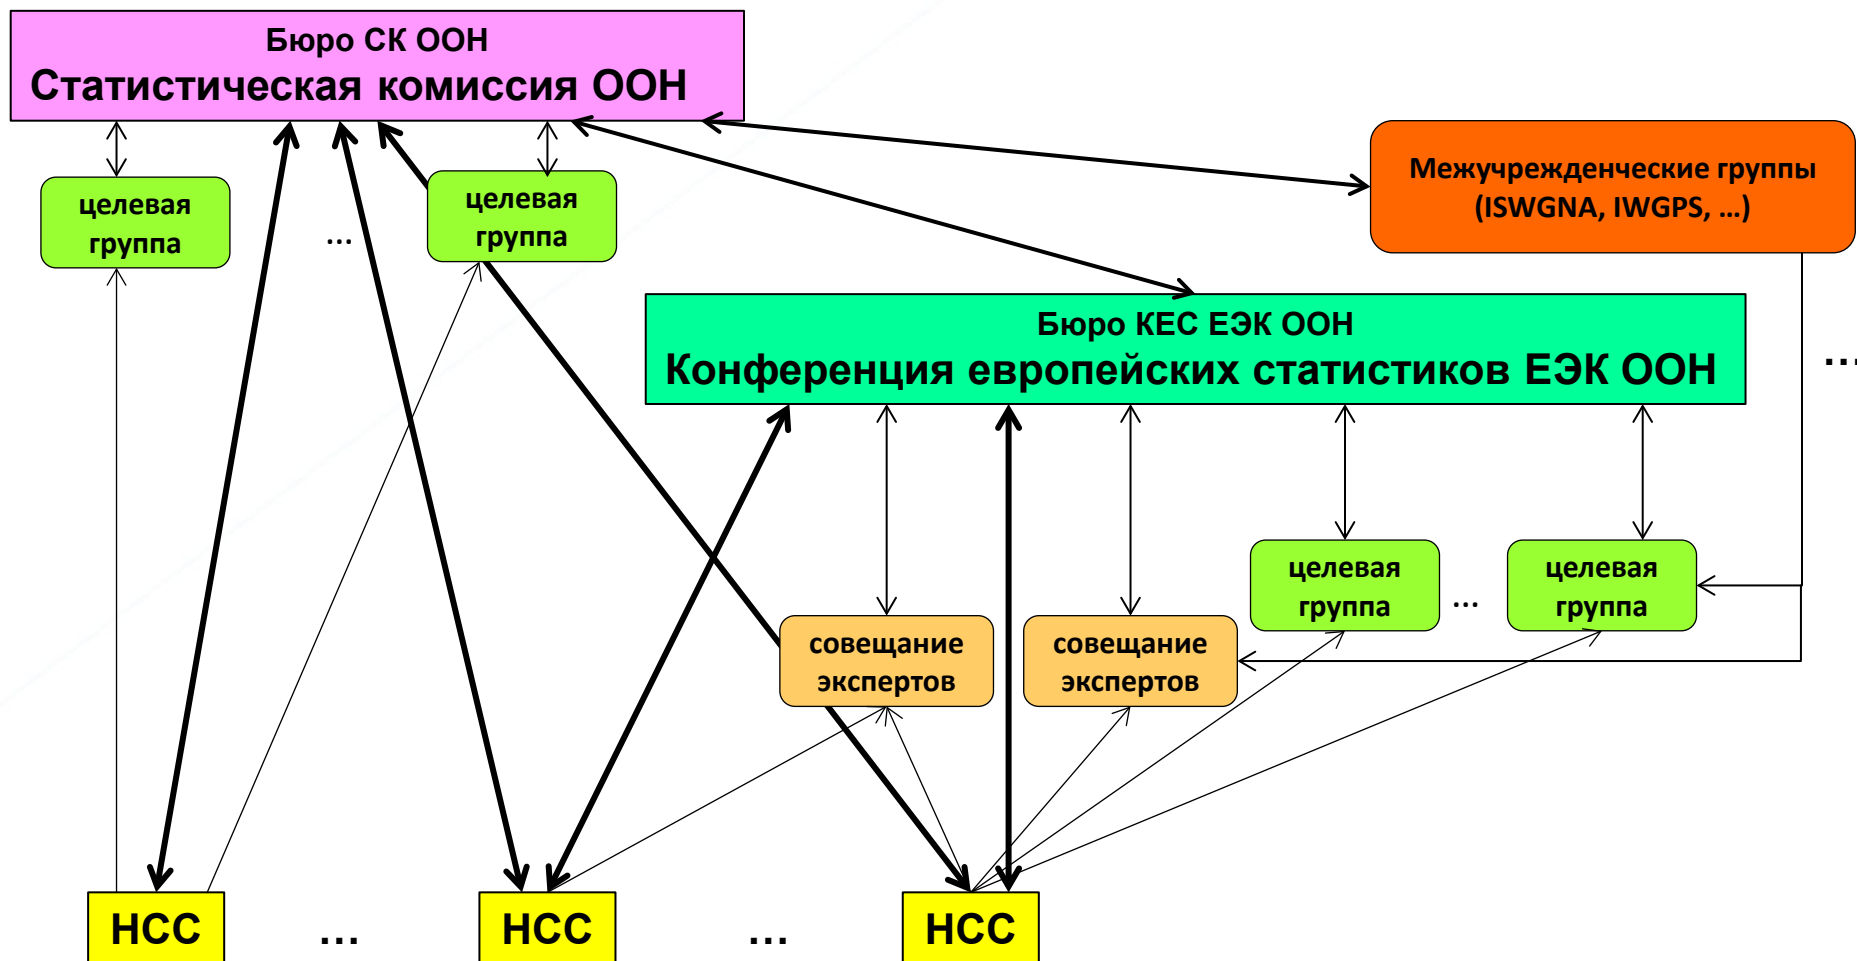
Бюро СК ООН
Статистическая комиссия ООН

целевая группа

...

целевая группа

Межучрежденческие группы (ISWGNA, IWGPS, ...)

Бюро КЕС ЭЭК ООН
Конференция европейских статистиков ЭЭК ООН

...

целевая группа

...

целевая группа

совещание экспертов

совещание экспертов

НСС

...

НСС

...

НСС